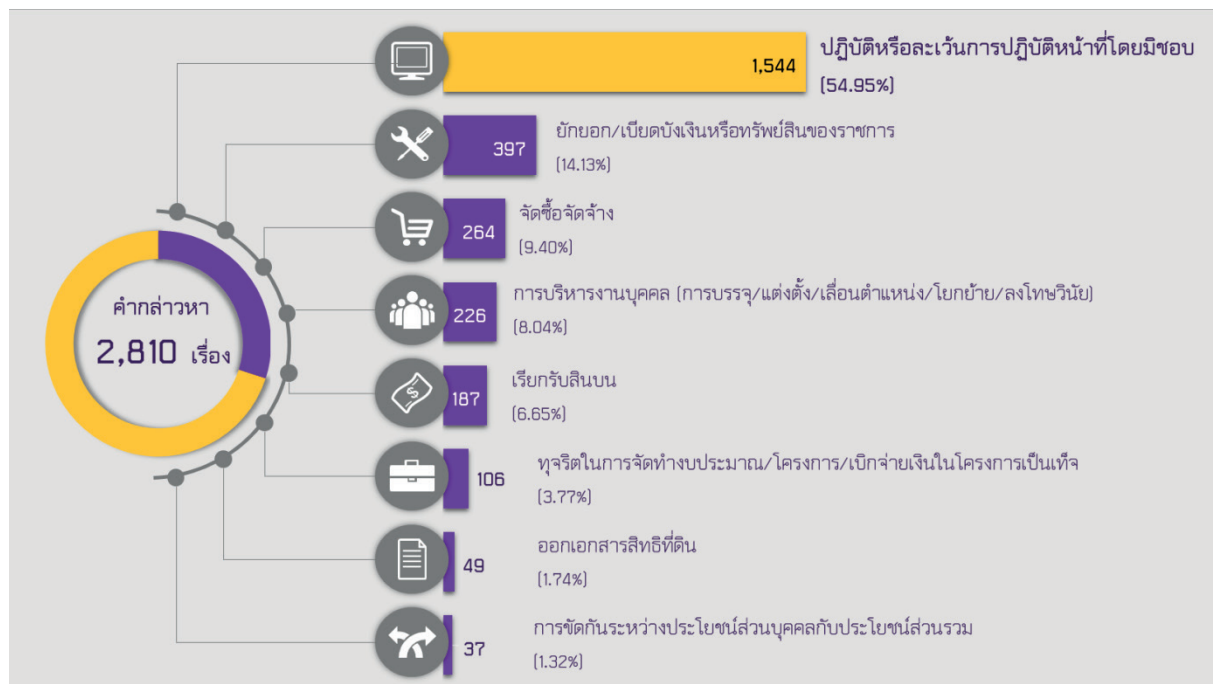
คำกล่าวหา
2,810 เรื่อง

1,544
ปฏิบัติหรือละเว้นการปฏิบัติหน้าที่โดยมิชอบ
(54.95%)

397
ยักยอก/เบียดบังเงินหรือทรัพย์สินของราชการ
(14.13%)

264
จัดซื้อจัดจ้าง
(9.40%)

226
การบริหารงานบุคคล (การบรรจุ/แต่งตั้ง/เลื่อนตำแหน่ง/โยกย้าย/ลงโทษวินัย)
(8.04%)

187
เรียกรับสินบน
(6.65%)

106
ทุจริตในการจัดทำงบประมาณ/โครงการ/เบิกจ่ายเงินในโครงการเป็นเท็จ
(3.77%)

49
ออกเอกสารสิทธิที่ดิน
(1.74%)

37
การขัดกันระหว่างประโยชน์ส่วนบุคคลกับประโยชน์ส่วนรวม
(1.32%)